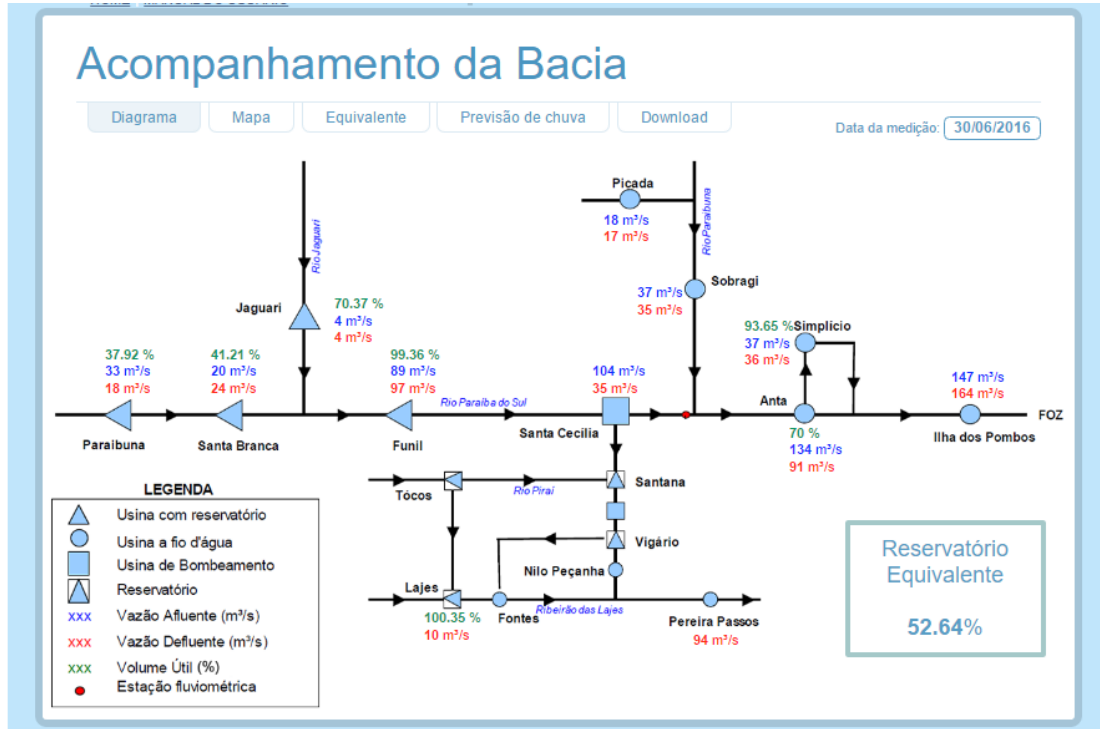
Acompanhamento da Bacia

Diagrama | Mapa | Equivalente | Previsão de chuva | Download

Data da medição: 30/06/2016

Picada
18 m³/s
17 m³/s

Rio Paraibuna

Rio Jaguari

Sobragi
37 m³/s
35 m³/s

Jaguari
70.37 %
4 m³/s
4 m³/s

93.65 % Simplício
37 m³/s
36 m³/s

37.92 %
33 m³/s
18 m³/s

41.21 %
20 m³/s
24 m³/s

99.36 %
89 m³/s
97 m³/s

104 m³/s
35 m³/s

147 m³/s
164 m³/s

Rio Paraíba do Sul

Anta

FOZ

Paraibuna

Santa Branca

Funil

Santa Cecília

70 %
134 m³/s
91 m³/s

Ilha dos Pombos

Tócos

Rio Piraí

Santana

Vigário

Nilo Peçanha

Lajes

100.35 %
10 m³/s

Fontes

Ribeirão das Lajes

Pereira Passos
94 m³/s

LEGENDA
Usina com reservatório
Usina a fio d'água
Usina de Bombeamento
Reservatório
xxx Vazão Afluente (m³/s)
xxx Vazão Defluente (m³/s)
xxx Volume Útil (%)
Estação fluviométrica

Reservatório Equivalente

52.64%